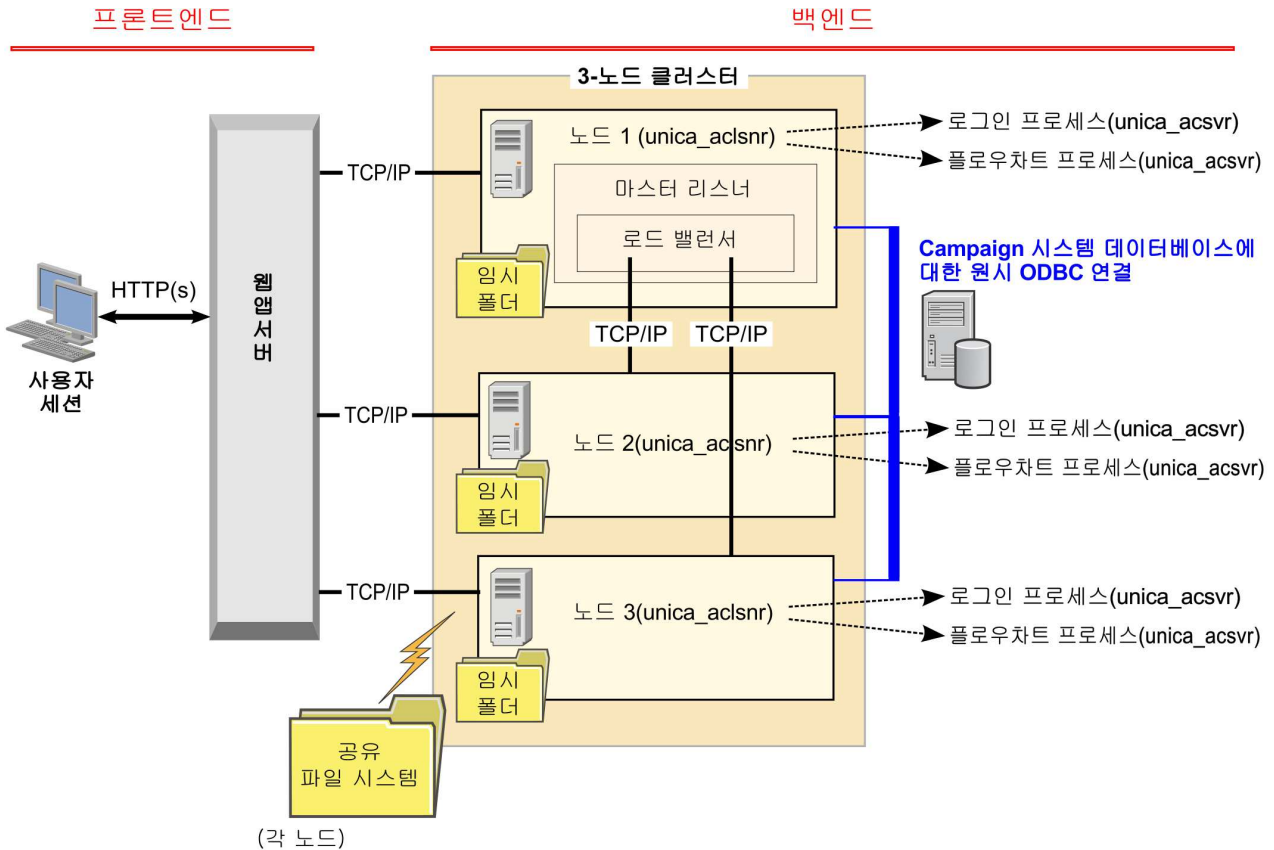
프론트엔드

백엔드

3-노드 클러스터

노드 1 (unica_aclsnr)

로그인 프로세스(unica_acsvr)

플로우차트 프로세스(unica_acsvr)

TCP/IP

마스터 리스너

로드 밸런서

Campaign 시스템 데이터베이스에 대한 원시 ODBC 연결

임시 폴더

HTTP(s)

웹 앱 서버

TCP/IP

TCP/IP

사용자 세션

TCP/IP

노드 2(unica_aclsnr)

로그인 프로세스(unica_acsvr)

플로우차트 프로세스(unica_acsvr)

임시 폴더

TCP/IP

노드 3(unica_aclsnr)

로그인 프로세스(unica_acsvr)

플로우차트 프로세스(unica_acsvr)

임시 폴더

공유 파일 시스템

(각 노드)